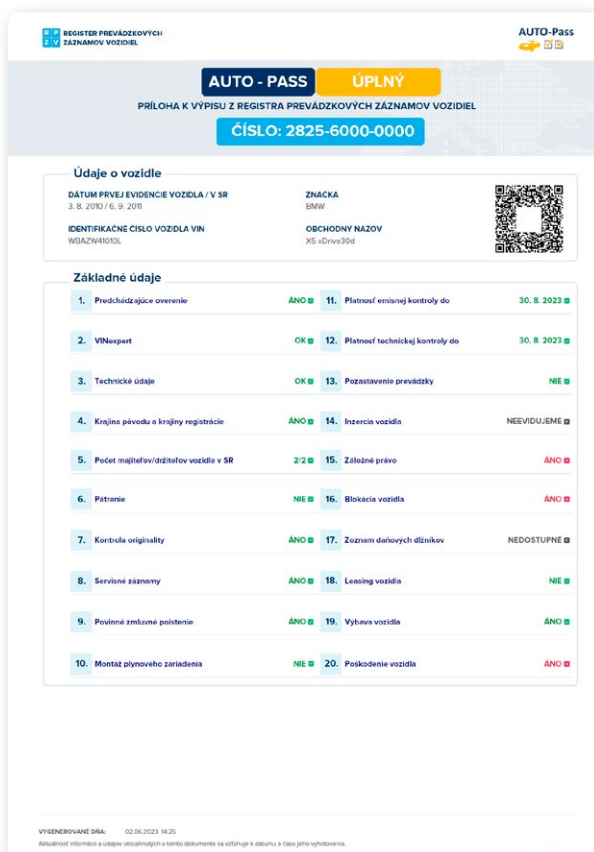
R P Z V REGISTER PREVÁDZKOVÝCH ZÁZNAMOV VOZIDIEL

AUTO-Pass

AUTO - PASS ÚPLNÝ

PRÍLOHA K VÝPISU Z REGISTRA PREVÁDZKOVÝCH ZÁZNAMOV VOZIDIEL

ČÍSLO: 2825-6000-0000

Údaje o vozidle

DÁTUM PRVEJ EVIDENCIE VOZIDLA / V SR
3. 8. 2010 / 6. 9. 2011

ZNAČKA
BMW

IDENTIFIKAČNÉ ČÍSLO VOZIDLA VIN
WBAZW41010L

OBCHODNÝ NÁZOV
X5 xDrive30d

Základné údaje

| | | | | | |
|---|---|---|---|---|---|
| 1. | Predchádzajúce overenie | ÁNO | 11. | Platnosť emisnej kontroly do | 30. 8. 2023 |
| 2. | VINexpert | OK | 12. | Platnosť technickej kontroly do | 30. 8. 2023 |
| 3. | Technické údaje | OK | 13. | Pozastavenie prevádzky | NIE |
| 4. | Krajina pôvodu a krajiny registrácie | ÁNO | 14. | Inzercia vozidla | NEEVIDUJEME |
| 5. | Počet majiteľov/držiteľov vozidla v SR | 2/2 | 15. | Záložné právo | ÁNO |
| 6. | Pátranie | NIE | 16. | Blokácia vozidla | ÁNO |
| 7. | Kontrola originality | ÁNO | 17. | Zoznam daňových dlžníkov | NEDOSTUPNÉ |
| 8. | Servisné záznamy | ÁNO | 18. | Leasing vozidla | NIE |
| 9. | Povinné zmluvné poistenie | ÁNO | 19. | Výbava vozidla | ÁNO |
| 10. | Montáž plynového zariadenia | NIE | 20. | Poškodenie vozidla | ÁNO |

VYGENEROVANÉ DŇA: 02.06.2023 14:25
Aktuálnosť informácií a údajov obsiahnutých v tomto dokumente sa vzťahuje k dátumu a času jeho vyhotovenia.